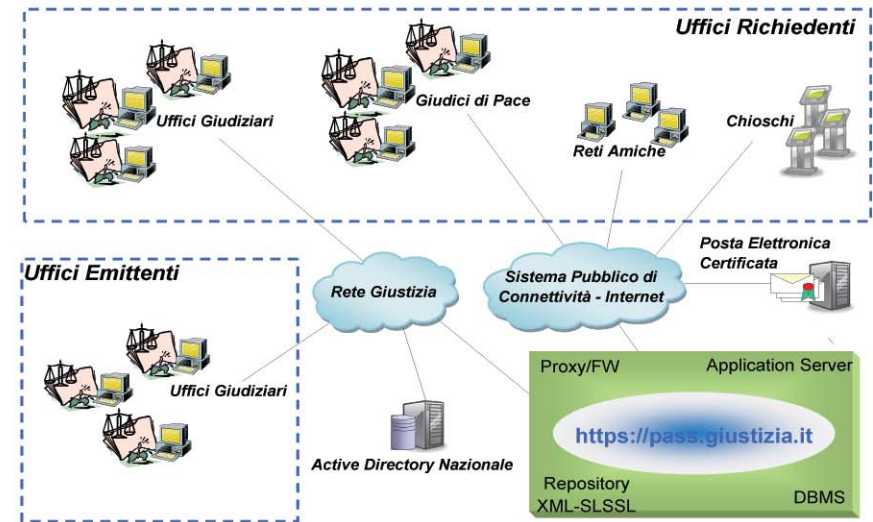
Uffici Richiedenti

Uffici Giudiziari

Giudici di Pace

Reti Amiche

Chioschi

Uffici Emittenti

Rete Giustizia

Sistema Pubblico di Connettività - Internet

Posta Elettronica Certificata

Uffici Giudiziari

Active Directory Nazionale

Proxy/FW

Application Server

https://pass.giustizia.it

Repository XML-SLSSL

DBMS